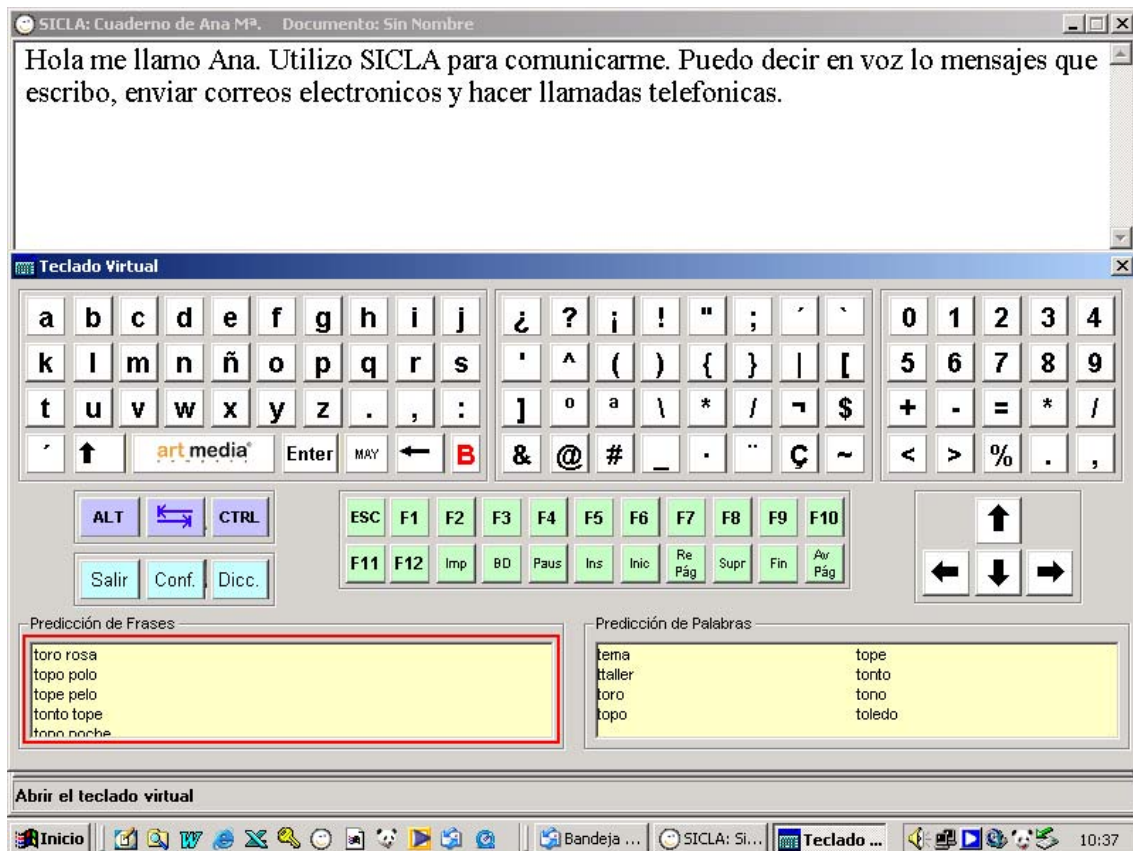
SICLA: Cuaderno de Ana Mª. Documento: Sin Nombre

Hola me llamo Ana. Utilizo SICLA para comunicarme. Puedo decir en voz lo mensajes que escribo, enviar correos electronicos y hacer llamadas telefonicas.

Teclado Virtual

a b c d e f g h i j
k l m n ñ o p q r s
t u v w x y z . , :
´ art media Enter MAY B

¿ ? ¡ ! " ; ´ `
' ^ ( ) { } | [
] º ª \ * / ¬ $
& @ # _ · ¨ Ç ~

0 1 2 3 4
5 6 7 8 9
+ - = * /
< > % . ,

ALT CTRL
Salir Conf. Dicc.

ESC F1 F2 F3 F4 F5 F6 F7 F8 F9 F10
F11 F12 Imp BD Paus Ins Inic Re Pág Supr Fin Av Pág

Predicción de Frases
toro rosa
topo polo
tope pelo
tonto tope
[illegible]

Predicción de Palabras
tema
ttaller
toro
topo
tope
tonto
tono
toledo

Abrir el teclado virtual

Inicio Bandeja ... SICLA: Si... Teclado ... 10:37